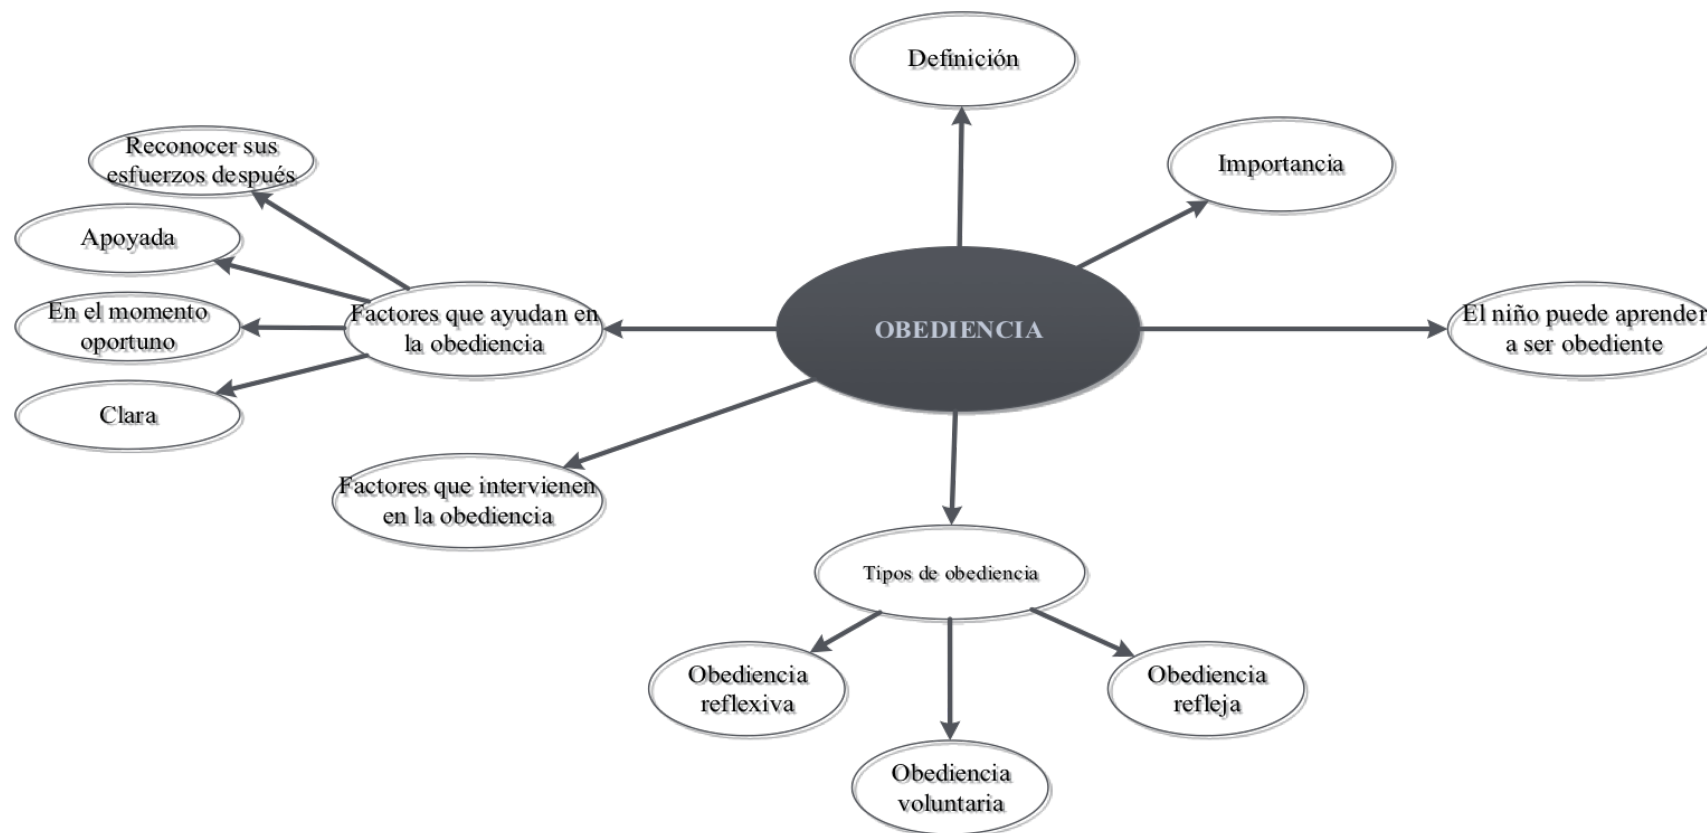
OBEDIENCIA

Definición

Importancia

El niño puede aprender a ser obediente

Tipos de obediencia

Obediencia reflexiva

Obediencia voluntaria

Obediencia refleja

Factores que intervienen en la obediencia

Factores que ayudan en la obediencia

Reconocer sus esfuerzos después

Apoyada

En el momento oportuno

Clara